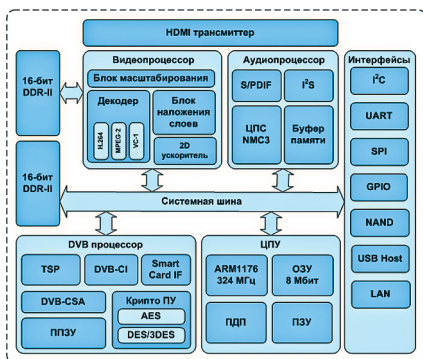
HDMI трансмиттер

16-бит DDR-II

16-бит DDR-II

Видеопроцессор

Блок масштабирования

Декодер

H.264

MPEG-2

VC-1

Блок наложения слоев

2D ускоритель

Аудиопроцессор

S/PDIF

I$^2$S

ЦПС NMC3

Буфер памяти

Интерфейсы

I$^2$C

UART

SPI

GPIO

NAND

USB Host

LAN

Системная шина

DVB процессор

TSP

DVB-CI

Smart Card IF

DVB-CSA

Крипто ПУ

AES

ППЗУ

DES/3DES

ЦПУ

ARM1176 324 МГц

ОЗУ 8 Мбит

ПДП

ПЗУ